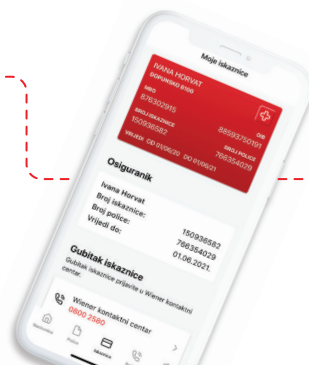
Moje iskaznice

IVANA HORVAT
DOPUNSKO 0100
MBO
876302915
BROJ ISKAZNICE
150936582
VRIJEDI OD 01/06/20 DO 01/06/21
OIB
88593750191
BROJ POLICE
766364029

Osiguranik

Ivana Horvat
Broj iskaznice: 150936582
Broj police: 766364029
Vrijedi do: 01.06.2021.

Gubitak iskaznice

Gubitak iskaznice prijavite u Wiener kontaktni centar.

Wiener kontaktni centar
0800 2580

Naslovnica
Police
Iskaznice